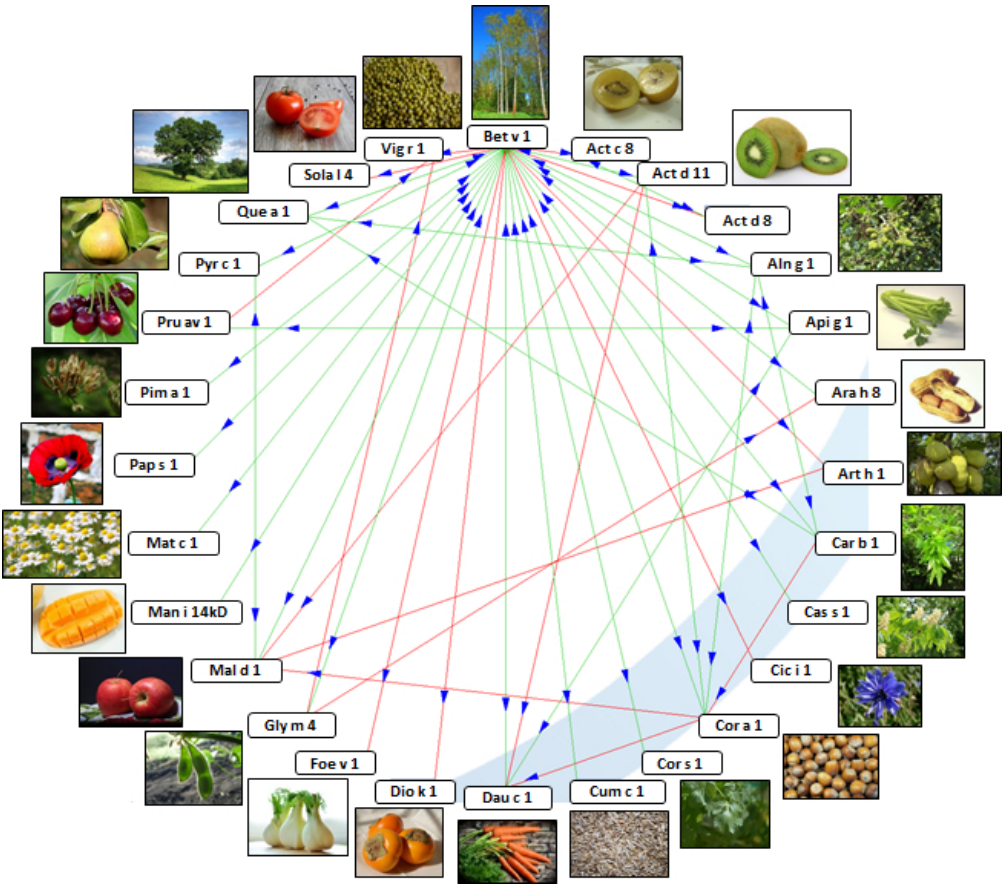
Bet v 1
Act c 8
Act d 11
Act d 8
Aln g 1
Api g 1
Ara h 8
Art h 1
Car b 1
Cas s 1
Cic i 1
Cor a 1
Cor s 1
Cum c 1
Dau c 1
Dio k 1
Foe v 1
Gly m 4
Mal d 1
Man i 14kD
Mat c 1
Pap s 1
Pim a 1
Pru av 1
Pyr c 1
Que a 1
Sola l 4
Vig r 1